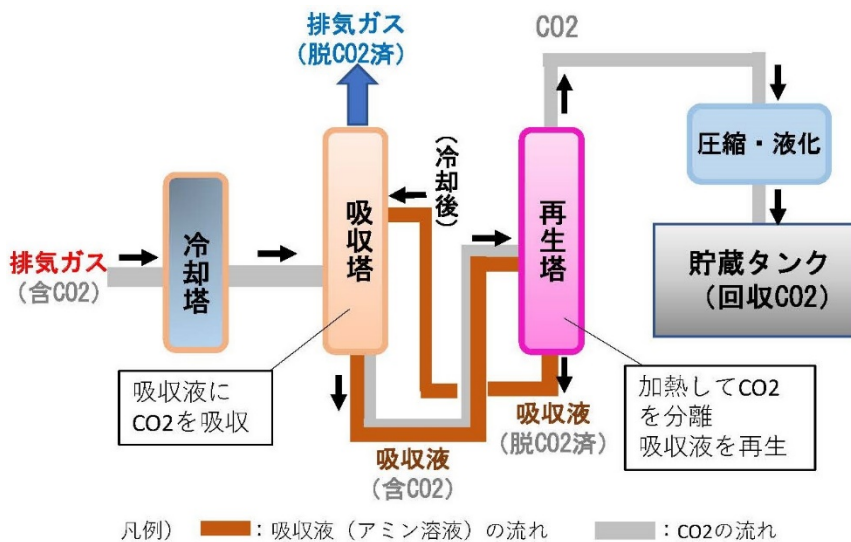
排気ガス
(脱CO2済)

CO2

排気ガス
(含CO2)

冷却塔

吸収塔

(冷却後)

再生塔

圧縮・液化

貯蔵タンク
(回収CO2)

吸収液に
CO2を吸収

加熱してCO2
を分離
吸収液を再生

吸収液
(脱CO2済)

吸収液
(含CO2)

凡例) ：吸収液(アミン溶液)の流れ ：CO2の流れ